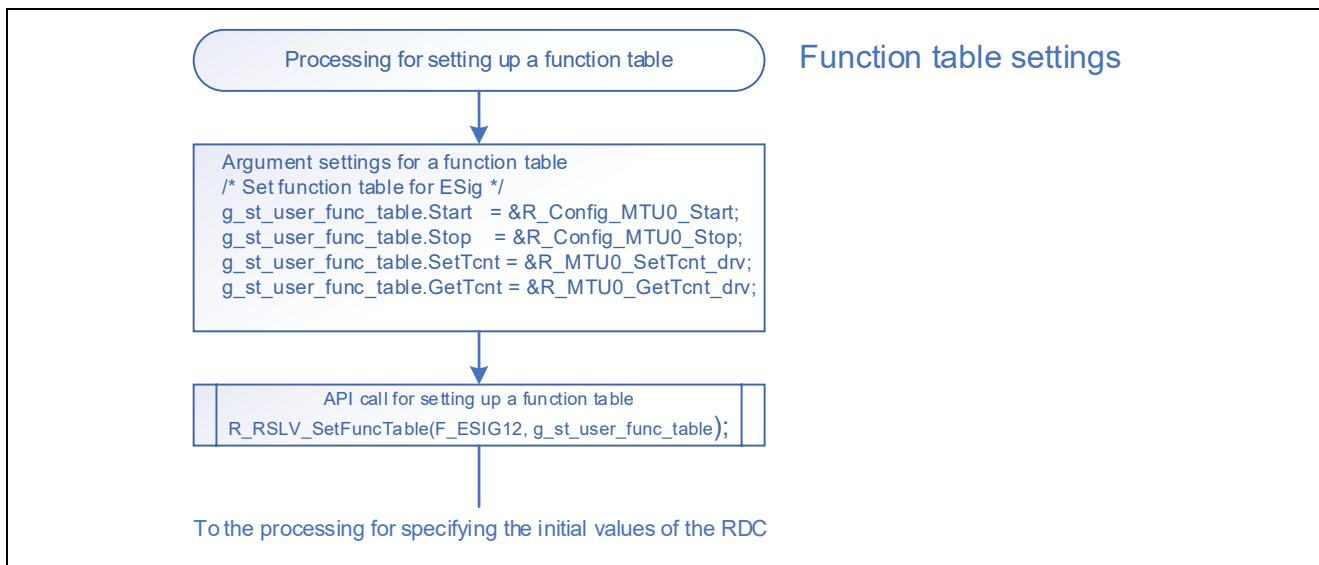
Processing for setting up a function table

Function table settings

Argument settings for a function table
/* Set function table for ESig */
g_st_user_func_table.Start = &R_Config_MTU0_Start;
g_st_user_func_table.Stop = &R_Config_MTU0_Stop;
g_st_user_func_table.SetTcnt = &R_MTU0_SetTcnt_drv;
g_st_user_func_table.GetTcnt = &R_MTU0_GetTcnt_drv;

API call for setting up a function table
R_RSLV_SetFuncTable(F_ESIG12, g_st_user_func_table);

To the processing for specifying the initial values of the RDC